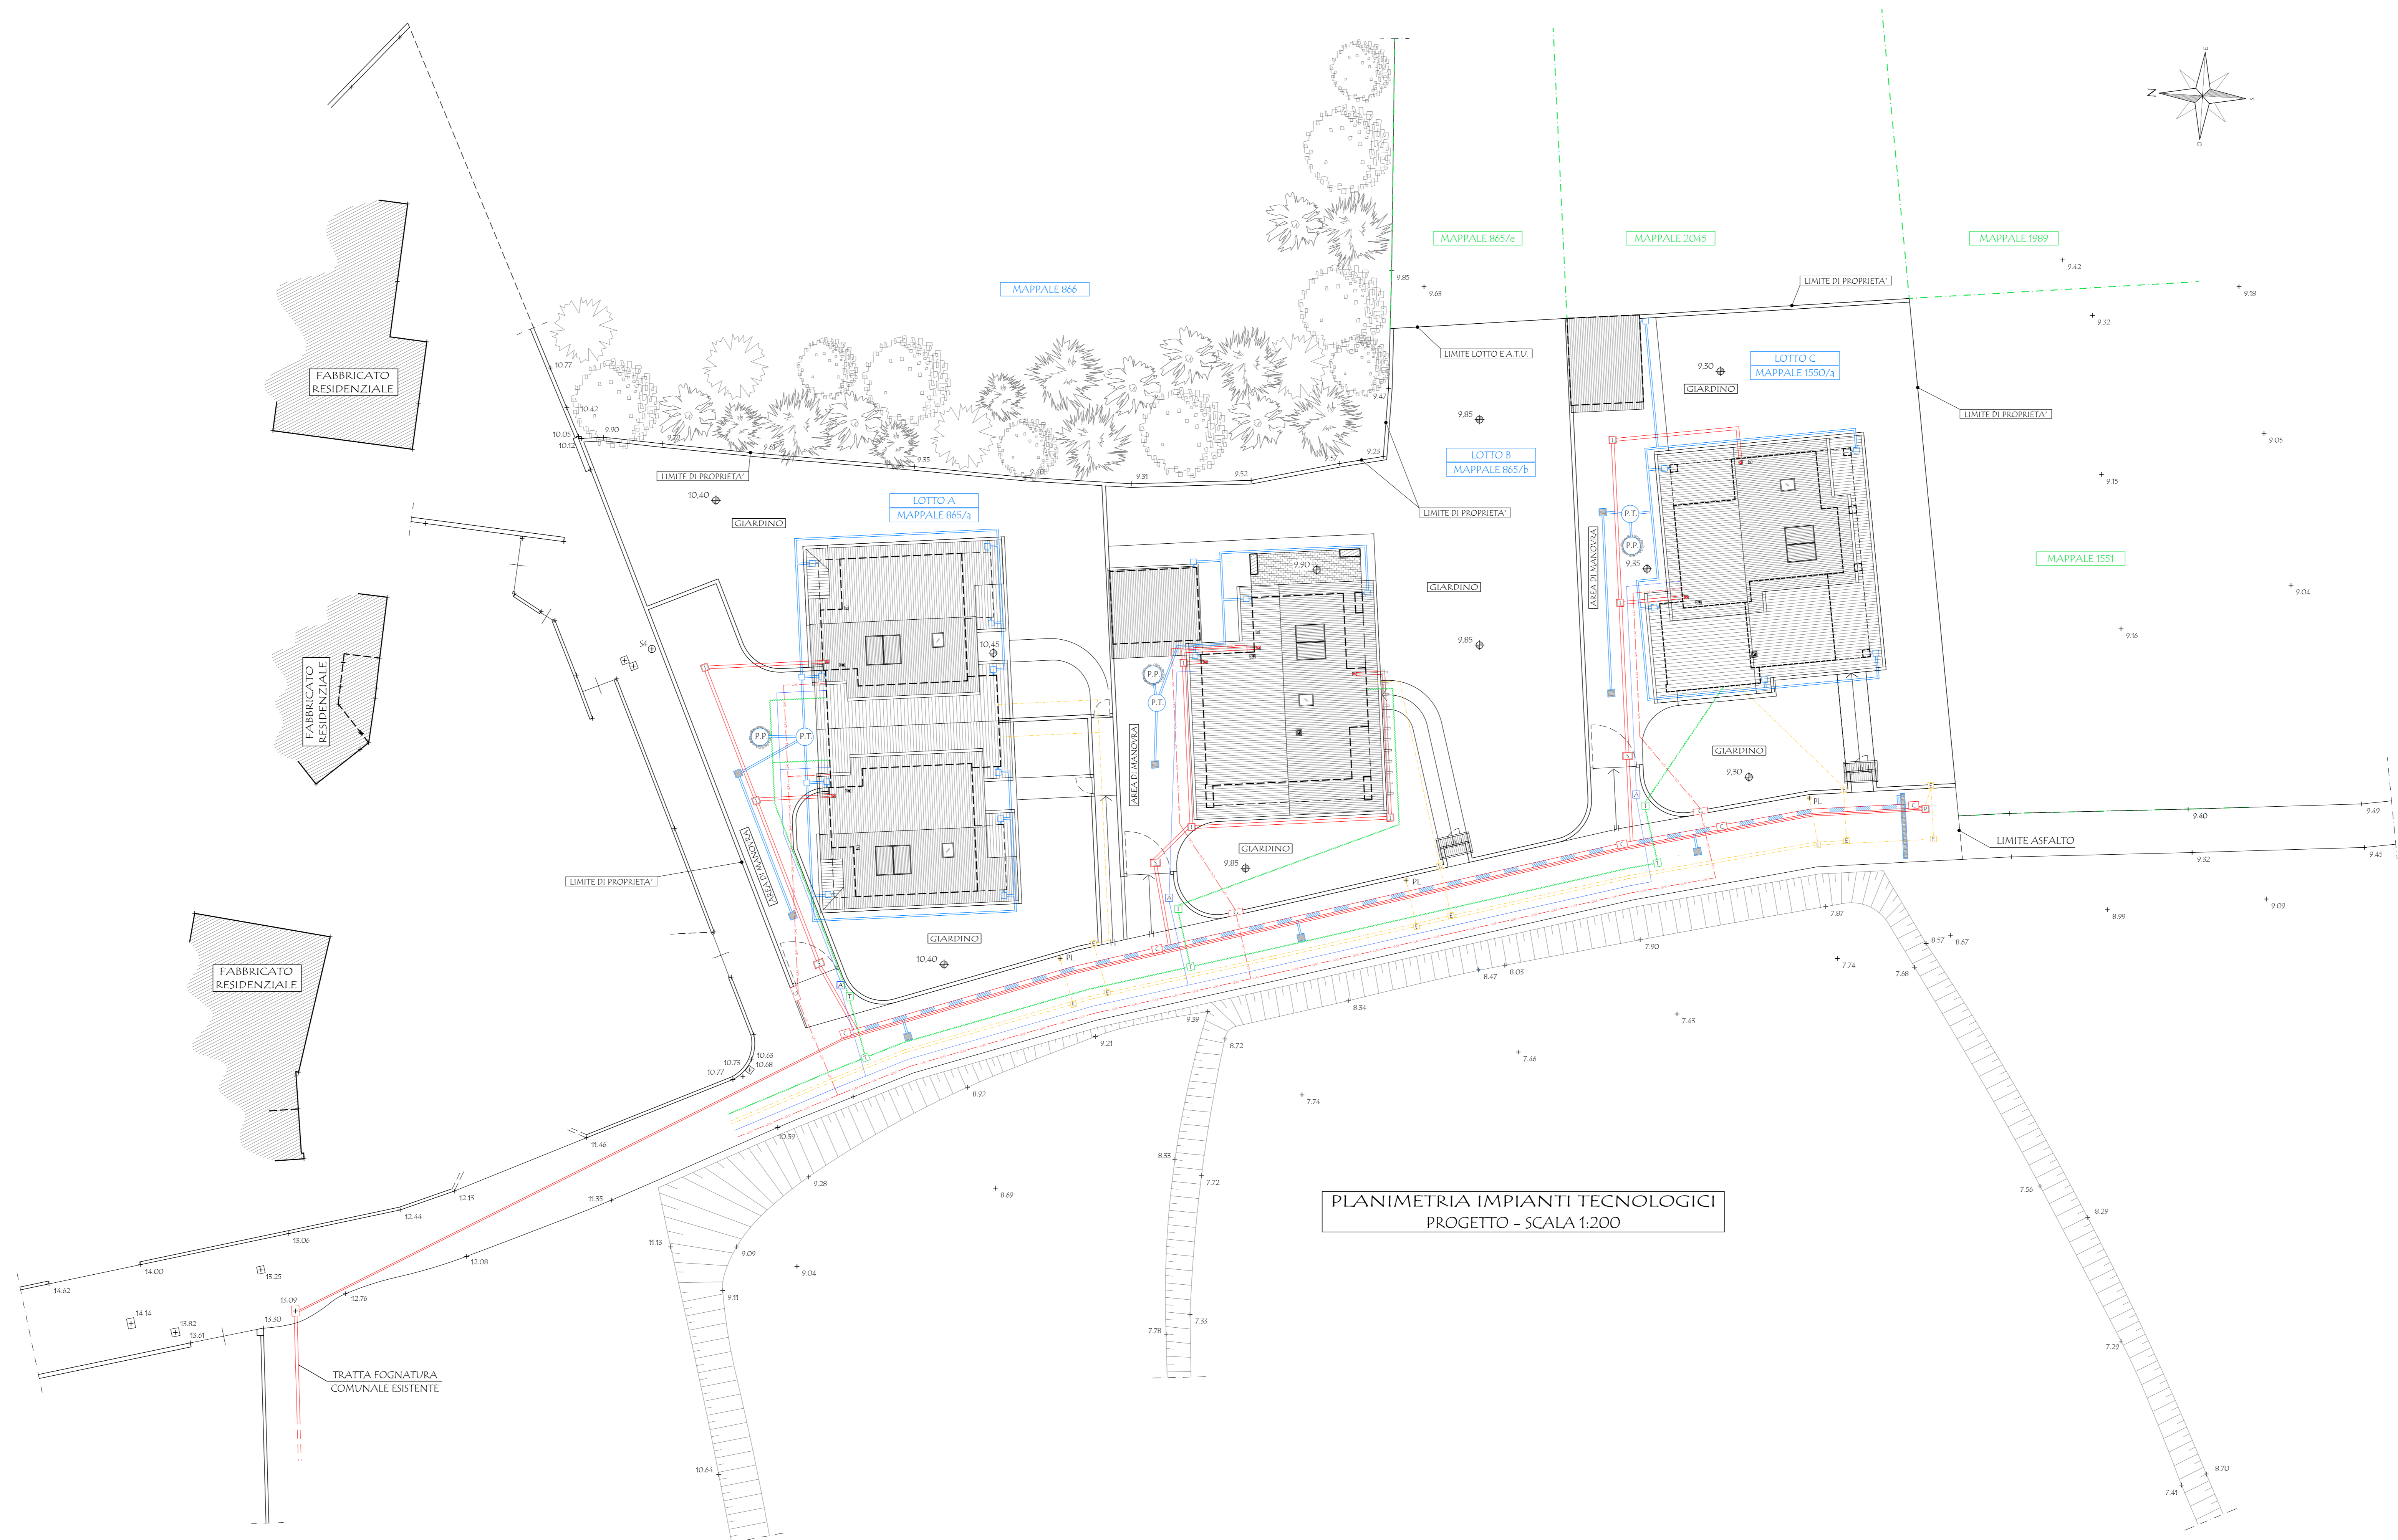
MAPPALE 865/e
MAPPALE 2045
MAPPALE 1989
MAPPALE 866
LIMITE DI PROPRIETA'
LIMITE LOTTO E.A.T.U.
LIMITE DI PROPRIETA'
FABBRICATO RESIDENZIALE
LOTTO C
MAPPALE 1550/a
GIARDINO
LOTTO B
MAPPALE 865/b
LIMITE DI PROPRIETA'
LIMITE DI PROPRIETA'
LOTTO A
MAPPALE 865/a
GIARDINO
GIARDINO
MAPPALE 1551
FABBRICATO RESIDENZIALE
AREA DI MANOVRA
AREA DI MANOVRA
AREA DI MANOVRA
GIARDINO
P.P
P.T
P.P
P.T
P.T.
P.P
LIMITE DI PROPRIETA'
GIARDINO
LIMITE ASFALTO
GIARDINO
FABBRICATO RESIDENZIALE
PL
PL
PL
PLANIMETRIA IMPIANTI TECNOLOGICI
PROGETTO - SCALA 1:200
TRATTA FOGNATURA COMUNALE ESISTENTE
10.77
10.42
9.90
10.05
10.12
9.85
9.65
9.47
9.25
9.35
9.31
9.52
9.30
9.85
9.42
9.18
9.32
9.05
9.15
10.40
10.45
9.90
9.85
9.35
9.04
9.16
9.30
9.85
10.40
9.40
9.49
9.52
9.45
9.09
8.99
7.87
8.57
8.67
7.74
7.68
7.90
8.47
8.05
8.54
7.45
9.39
8.72
7.46
9.21
7.74
10.75
10.77
10.63
10.68
8.92
10.59
11.46
9.28
8.69
12.15
11.35
12.44
13.06
11.13
9.09
12.08
14.00
13.25
9.04
14.62
13.09
12.76
9.11
14.14
13.82
13.61
13.50
8.33
7.72
7.78
7.55
7.56
8.29
7.29
10.64
8.70
7.41